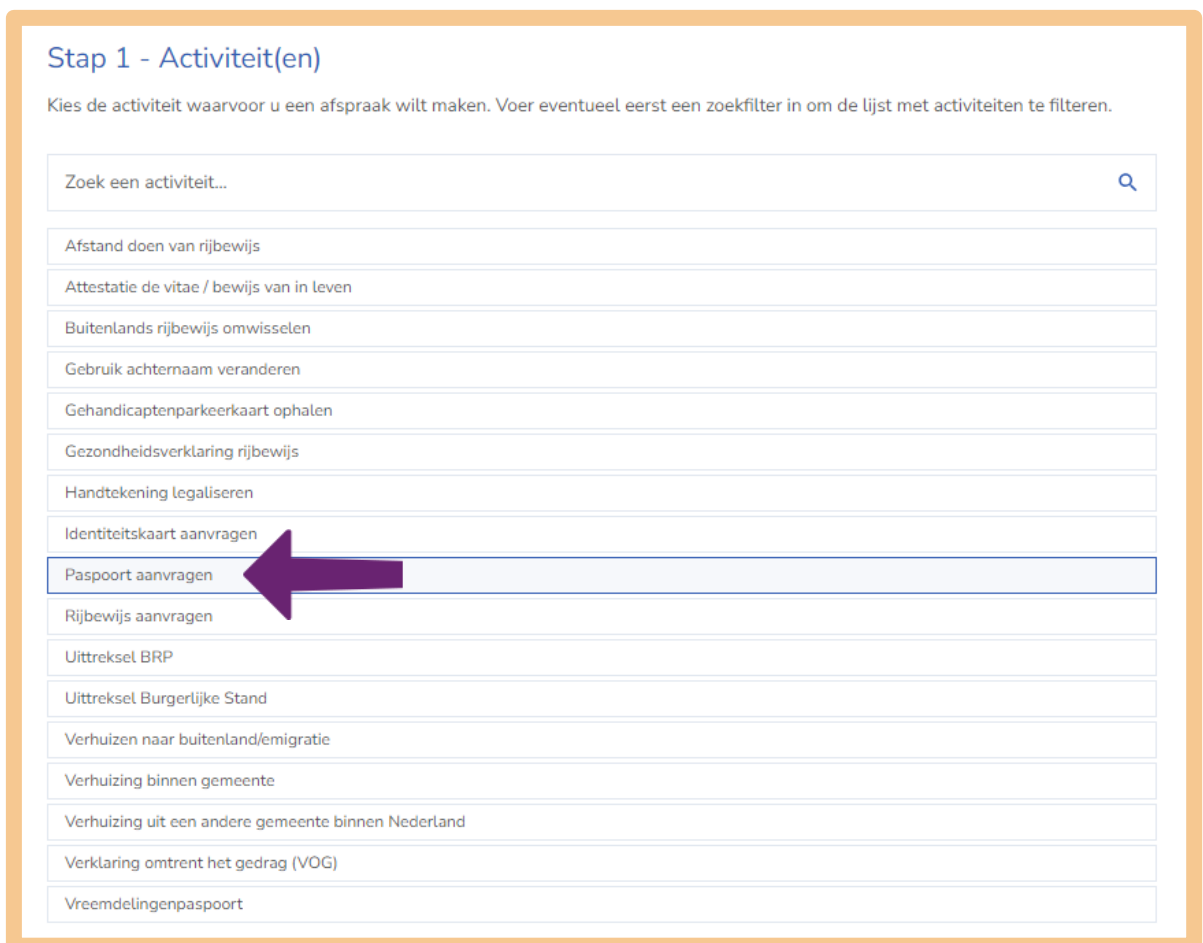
Stap 1 - Activiteit(en)

Kies de activiteit waarvoor u een afspraak wilt maken. Voer eventueel eerst een zoekfilter in om de lijst met activiteiten te filteren.

Zoek een activiteit...

Afstand doen van rijbewijs

Attestatie de vitae / bewijs van in leven

Buitenlands rijbewijs omwisselen

Gebruik achternaam veranderen

Gehandicaptenparkeerkaart ophalen

Gezondheidsverklaring rijbewijs

Handtekening legaliseren

Identiteitskaart aanvragen

Paspoort aanvragen

Rijbewijs aanvragen

Uittreksel BRP

Uittreksel Burgerlijke Stand

Verhuizen naar buitenland/emigratie

Verhuizing binnen gemeente

Verhuizing uit een andere gemeente binnen Nederland

Verklaring omtrent het gedrag (VOG)

Vreemdelingenpaspoort